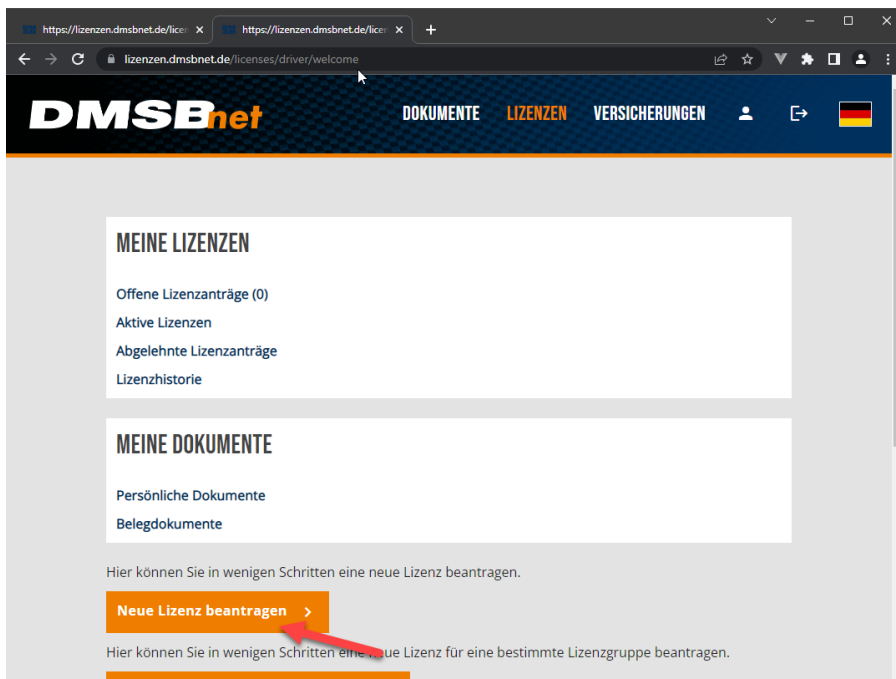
https://lizenzen.dmsbnet.de/licen ×
https://lizenzen.dmsbnet.de/licen ×
+

lizenzen.dmsbnet.de/licenses/driver/welcome

DMSBnet

DOKUMENTE LIZENZEN VERSICHERUNGEN

MEINE LIZENZEN

Offene Lizenzanträge (0)
Aktive Lizenzen
Abgelehnte Lizenzanträge
Lizenzhistorie

MEINE DOKUMENTE

Persönliche Dokumente
Belegdokumente

Hier können Sie in wenigen Schritten eine neue Lizenz beantragen.

Neue Lizenz beantragen ›

Hier können Sie in wenigen Schritten eine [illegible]ue Lizenz für eine bestimmte Lizenzgruppe beantragen.